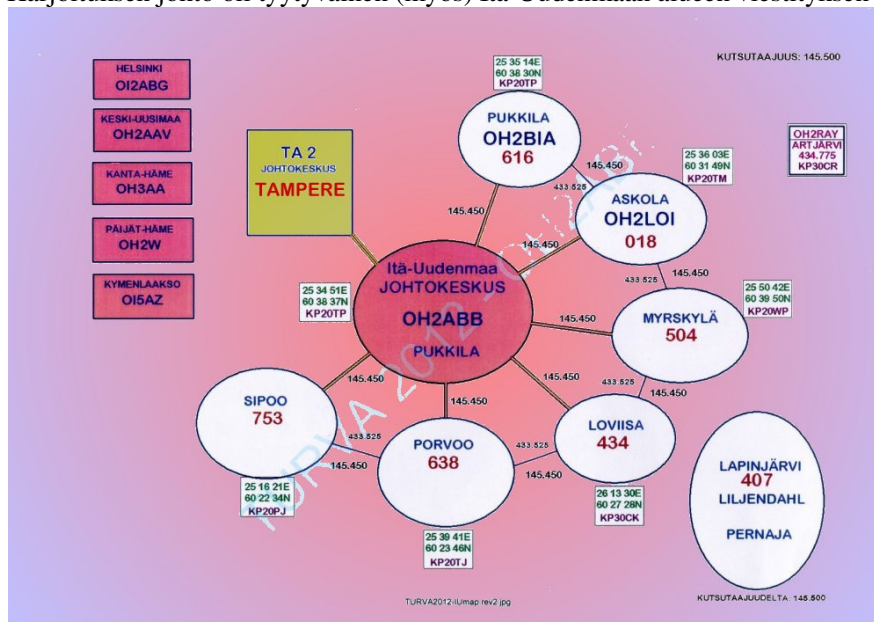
Harjoituksen johto oli tyytyväinen (myös) Itä-Uudenmaan alueen viestityksen

KUTSUTAAJUUS: 145.500

HELSINKI
OI2ABG

KESKI-UUSIMAA
OH2AAV

KANTA-HÄME
OH3AA

PÄIJÄT-HÄME
OH2W

KYMENLAAKSO
OI5AZ

TA 2
JOHTOKESKUS
TAMPERE

25 35 14E
60 38 30N
KP20TP

PUKKILA
OH2BIA
616

145.450

433.525

25 36 03E
60 31 49N
KP20TM

ASKOLA
OH2LOI
018

OH2RAY
ARTJÄRVI
434.775
KP30CR

145.450

145.450

433.525

25 50 42E
60 39 50N
KP20WP

25 34 51E
60 38 37N
KP20TP

Itä-Uudenmaa
JOHTOKESKUS
OH2ABB
PUKKILA

145.450

MYRSKYLÄ
504

145.450

145.450

433.525

145.450

SIPOO
753

145.450

LOVIISA
434

433.525

145.450

433.525

PORVOO
638

145.450

145.450

25 16 21E
60 22 34N
KP20PJ

26 13 30E
60 27 28N
KP30CK

LAPINJÄRVI
407
LILJENDAHL
PERNAJA

25 39 41E
60 23 46N
KP20TJ

TURVA2012-IUmap rev2.jpg

KUTSUTAAJUUDELTA: 145.500

TURVA 2012 - OH2ABB